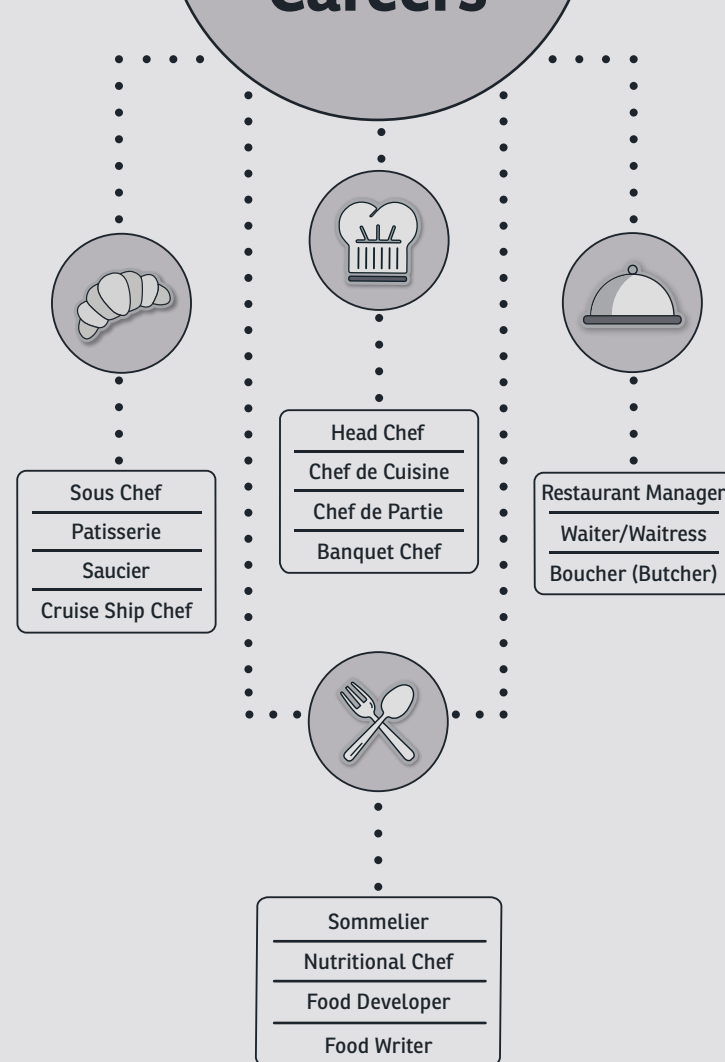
Careers

Head Chef
Chef de Cuisine
Chef de Partie
Banquet Chef

Sous Chef
Patisserie
Saucier
Cruise Ship Chef

Restaurant Manager
Waiter/Waitress
Boucher (Butcher)

Sommelier
Nutritional Chef
Food Developer
Food Writer